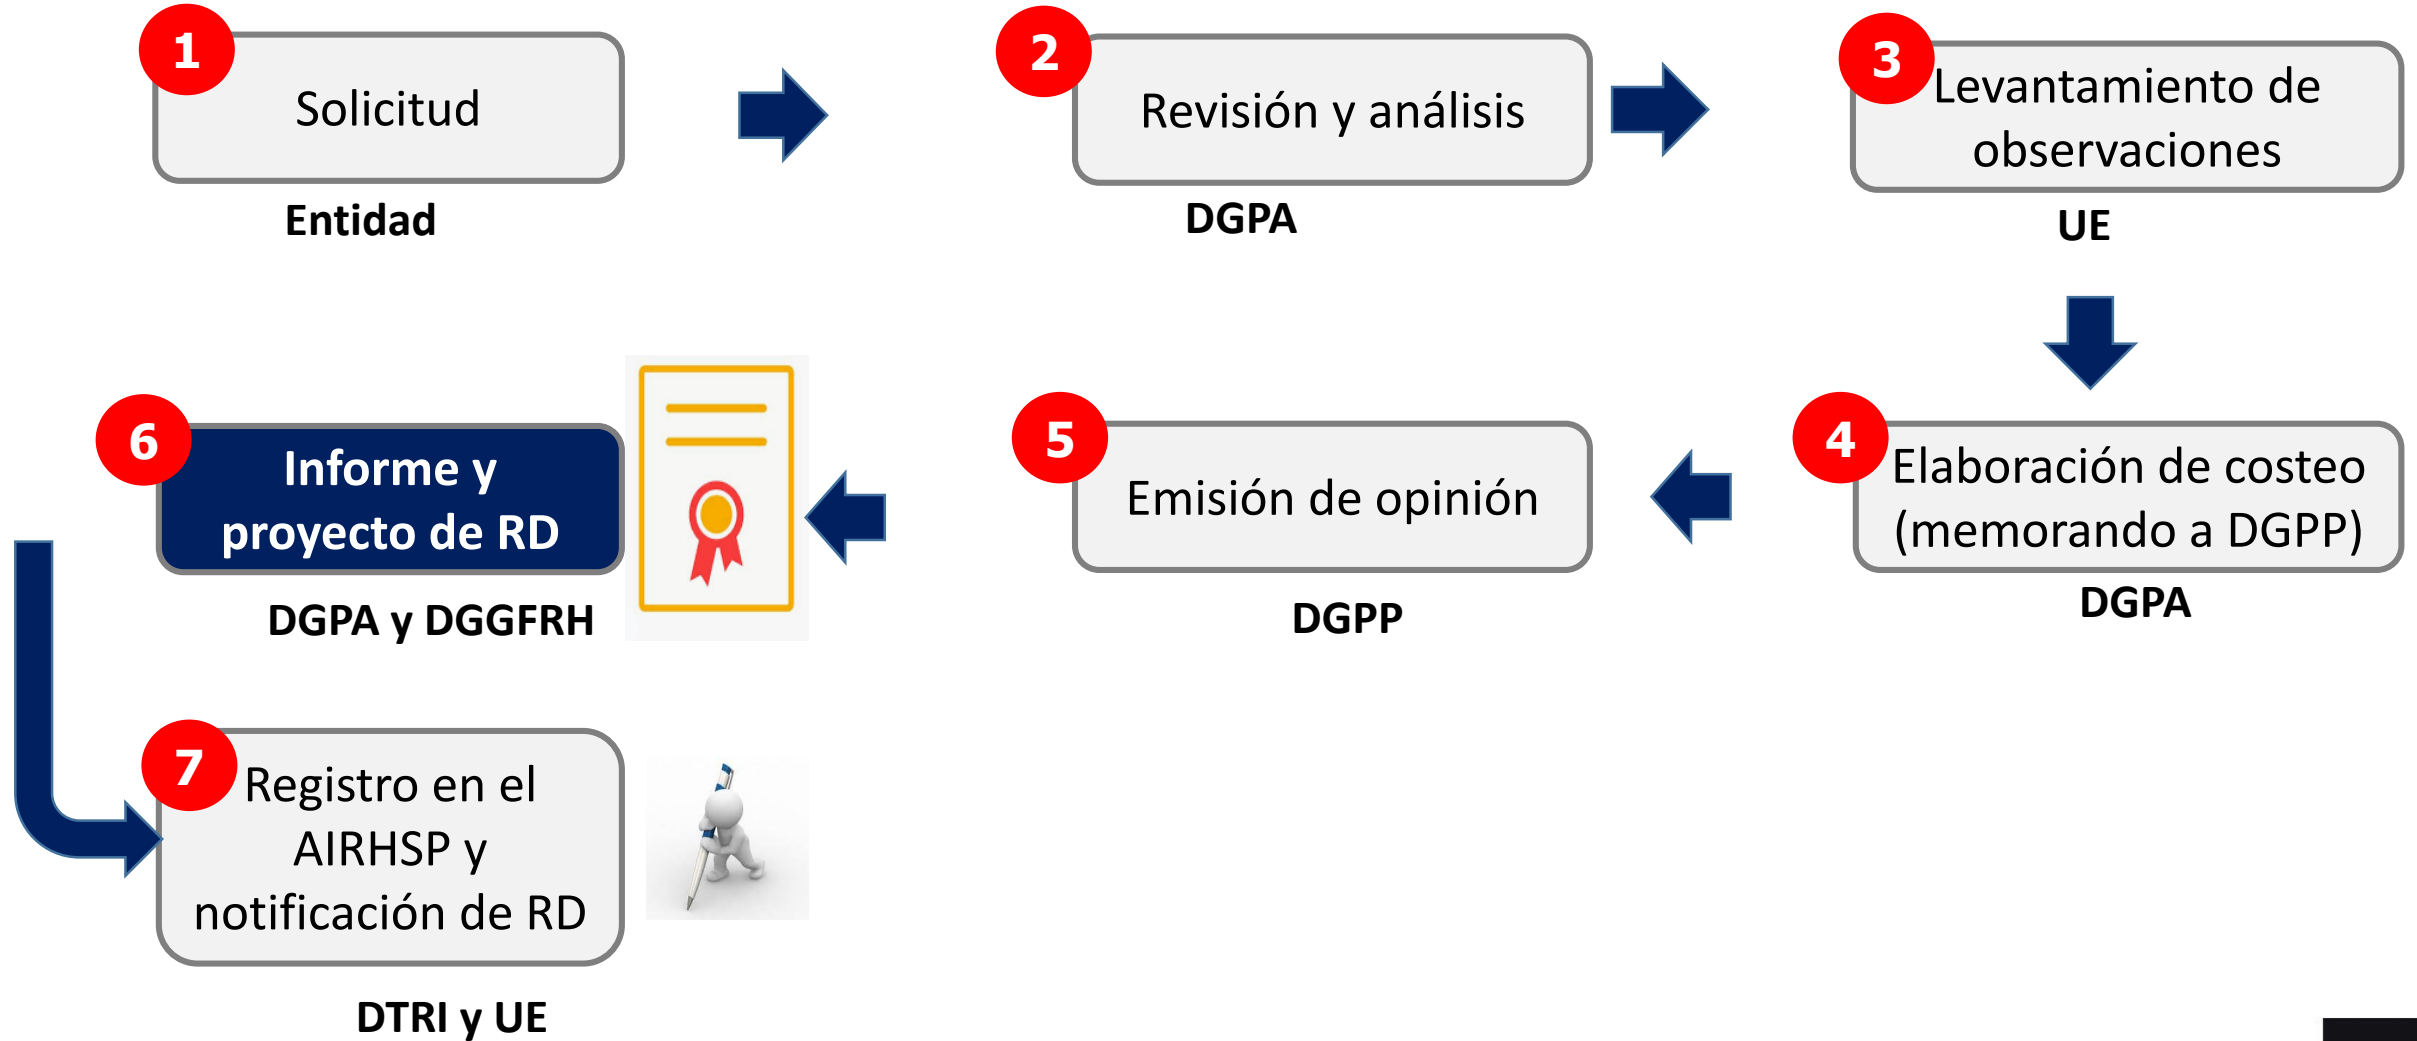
1
Solicitud
Entidad

2
Revisión y análisis
DGPA

3
Levantamiento de observaciones
UE

4
Elaboración de costeo (memorando a DGPP)
DGPA

5
Emisión de opinión
DGPP

6
Informe y proyecto de RD
DGPA y DGGFRH

7
Registro en el AIRHSP y notificación de RD
DTRI y UE